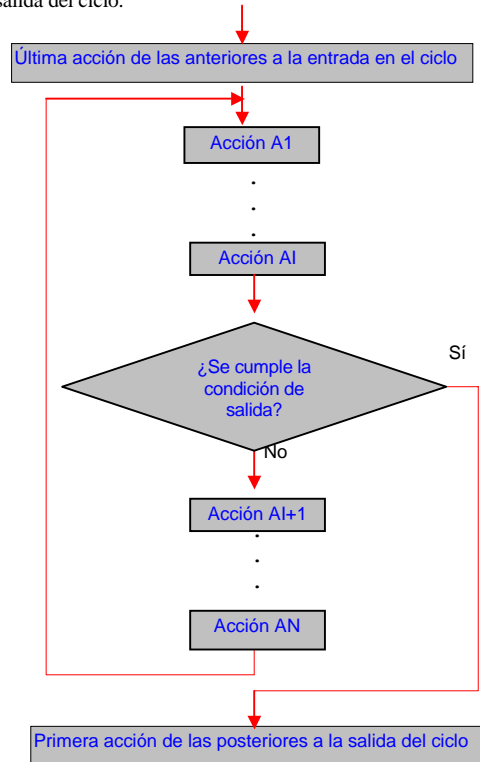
salida del ciclo.

Última acción de las anteriores a la entrada en el ciclo

Acción A1

.
.
.

Acción AI

¿Se cumple la condición de salida?

Sí

No

Acción AI+1

.
.
.

Acción AN

Primera acción de las posteriores a la salida del ciclo